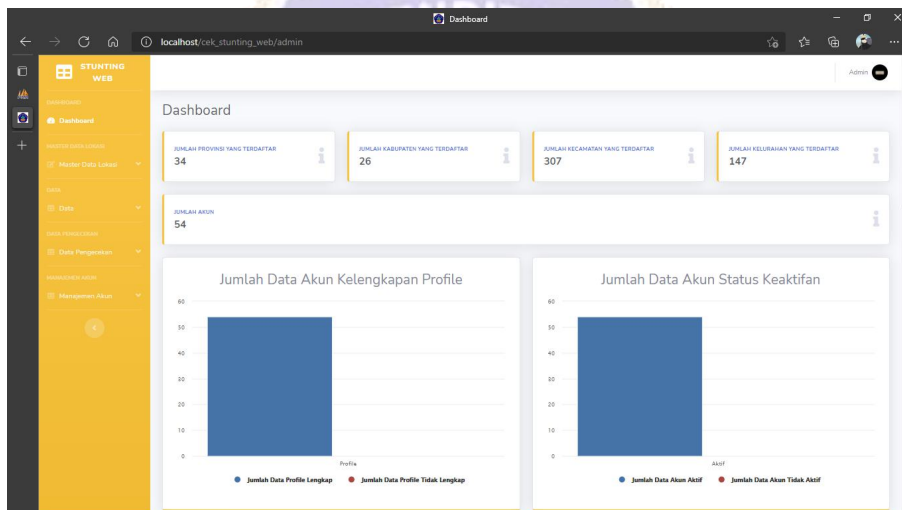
Dashboard

localhost/cek_stunting_web/admin

STUNTING WEB

DASHBOARD

Dashboard

MASTER DATA LOKASI

Master Data Lokasi

DATA

Data

DATA PENGUKURAN

Data Pengukuran

MANAJEMEN AKUN

Manajemen Akun

Admin

Dashboard

JUMLAH PROVINSI YANG TERDAFTAR
34

JUMLAH KABUPATEN YANG TERDAFTAR
26

JUMLAH KECAMATAN YANG TERDAFTAR
307

JUMLAH KELURAHAN YANG TERDAFTAR
147

JUMLAH AKUN
54

Jumlah Data Akun Kelengkapan Profile

60
50
40
30
20
10
0

Profile

Jumlah Data Profile Lengkap Jumlah Data Profile Tidak Lengkap

Jumlah Data Akun Status Keaktifan

60
50
40
30
20
10
0

Aktif

Jumlah Data Akun Aktif Jumlah Data Akun Tidak Aktif